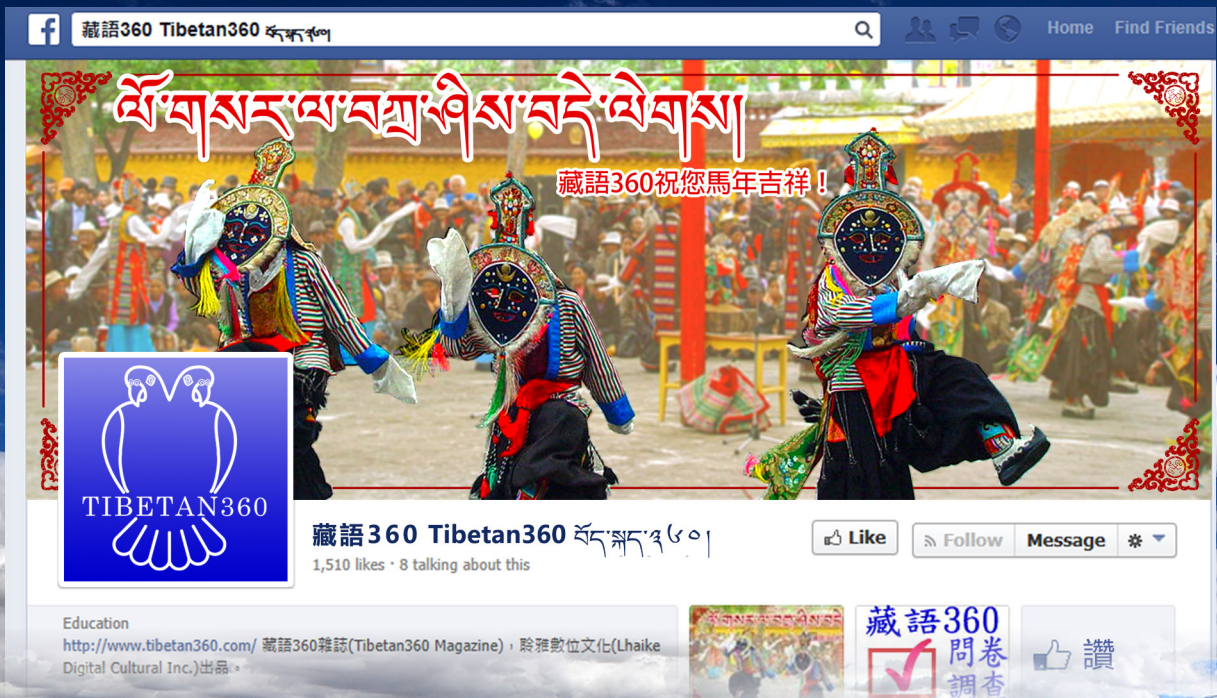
藏語360 Tibetan360 བོད་སྐད་༣༦༠

Home Find Friends

ལོ་གསར་ལ་བཀྲ་ཤིས་བདེ་ལེགས།

藏語360祝您馬年吉祥！

TIBETAN360

藏語360 Tibetan360 བོད་སྐད་༣༦༠།

1,510 likes · 8 talking about this

Like

Follow

Message

Education

http://www.tibetan360.com/ 藏語360雜誌(Tibetan360 Magazine)，聆雅數位文化(Lhaike Digital Cultural Inc.)出品。

藏語360
問卷
調查

讚